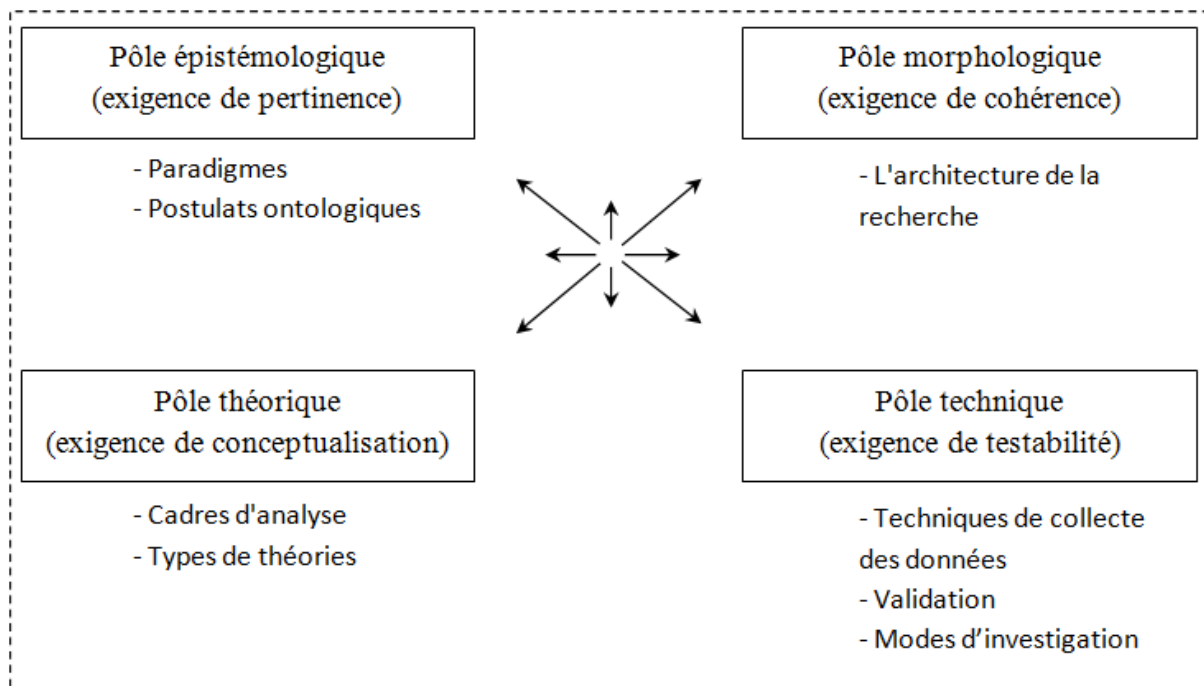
Pôle épistémologique
(exigence de pertinence)

- Paradigmes
- Postulats ontologiques

Pôle morphologique
(exigence de cohérence)

- L'architecture de la recherche

Pôle théorique
(exigence de conceptualisation)

- Cadres d'analyse
- Types de théories

Pôle technique
(exigence de testabilité)

- Techniques de collecte des données
- Validation
- Modes d'investigation